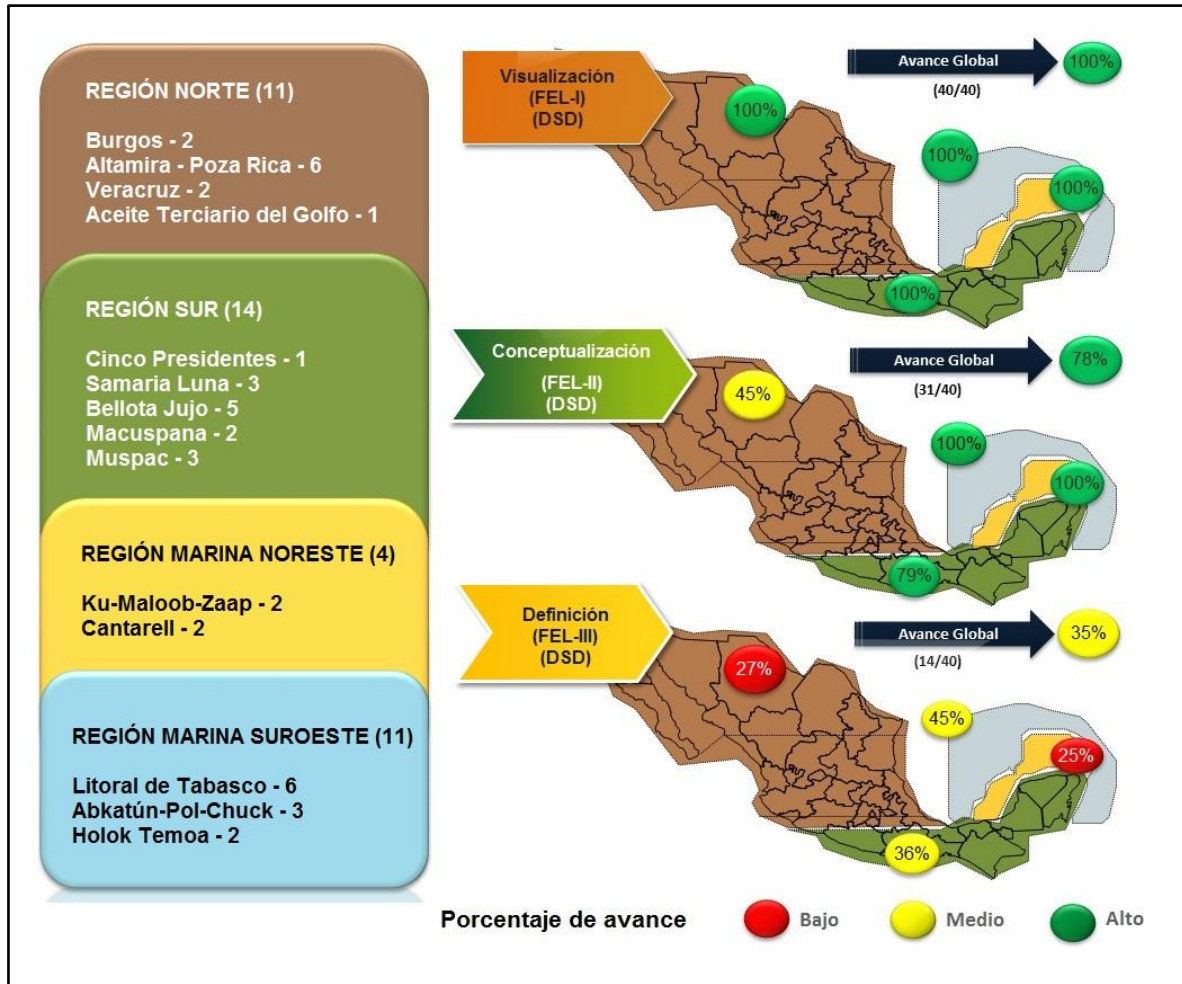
REGIÓN NORTE (11)

Burgos - 2
Altamira - Poza Rica - 6
Veracruz - 2
Aceite Terciario del Golfo - 1

REGIÓN SUR (14)

Cinco Presidentes - 1
Samaria Luna - 3
Bellota Jujo - 5
Macuspana - 2
Muspac - 3

REGIÓN MARINA NORESTE (4)

Ku-Maloob-Zaap - 2
Cantarell - 2

REGIÓN MARINA SUROESTE (11)

Litoral de Tabasco - 6
Abkatún-Pol-Chuck - 3
Holok Temoa - 2

Visualización (FEL-I) (DSD)

Avance Global 100%
(40/40)

100%
100%
100%
100%

Conceptualización (FEL-II) (DSD)

Avance Global 78%
(31/40)

45%
100%
100%
79%

Definición (FEL-III) (DSD)

Avance Global 35%
(14/40)

27%
45%
25%
36%

Porcentaje de avance Bajo Medio Alto